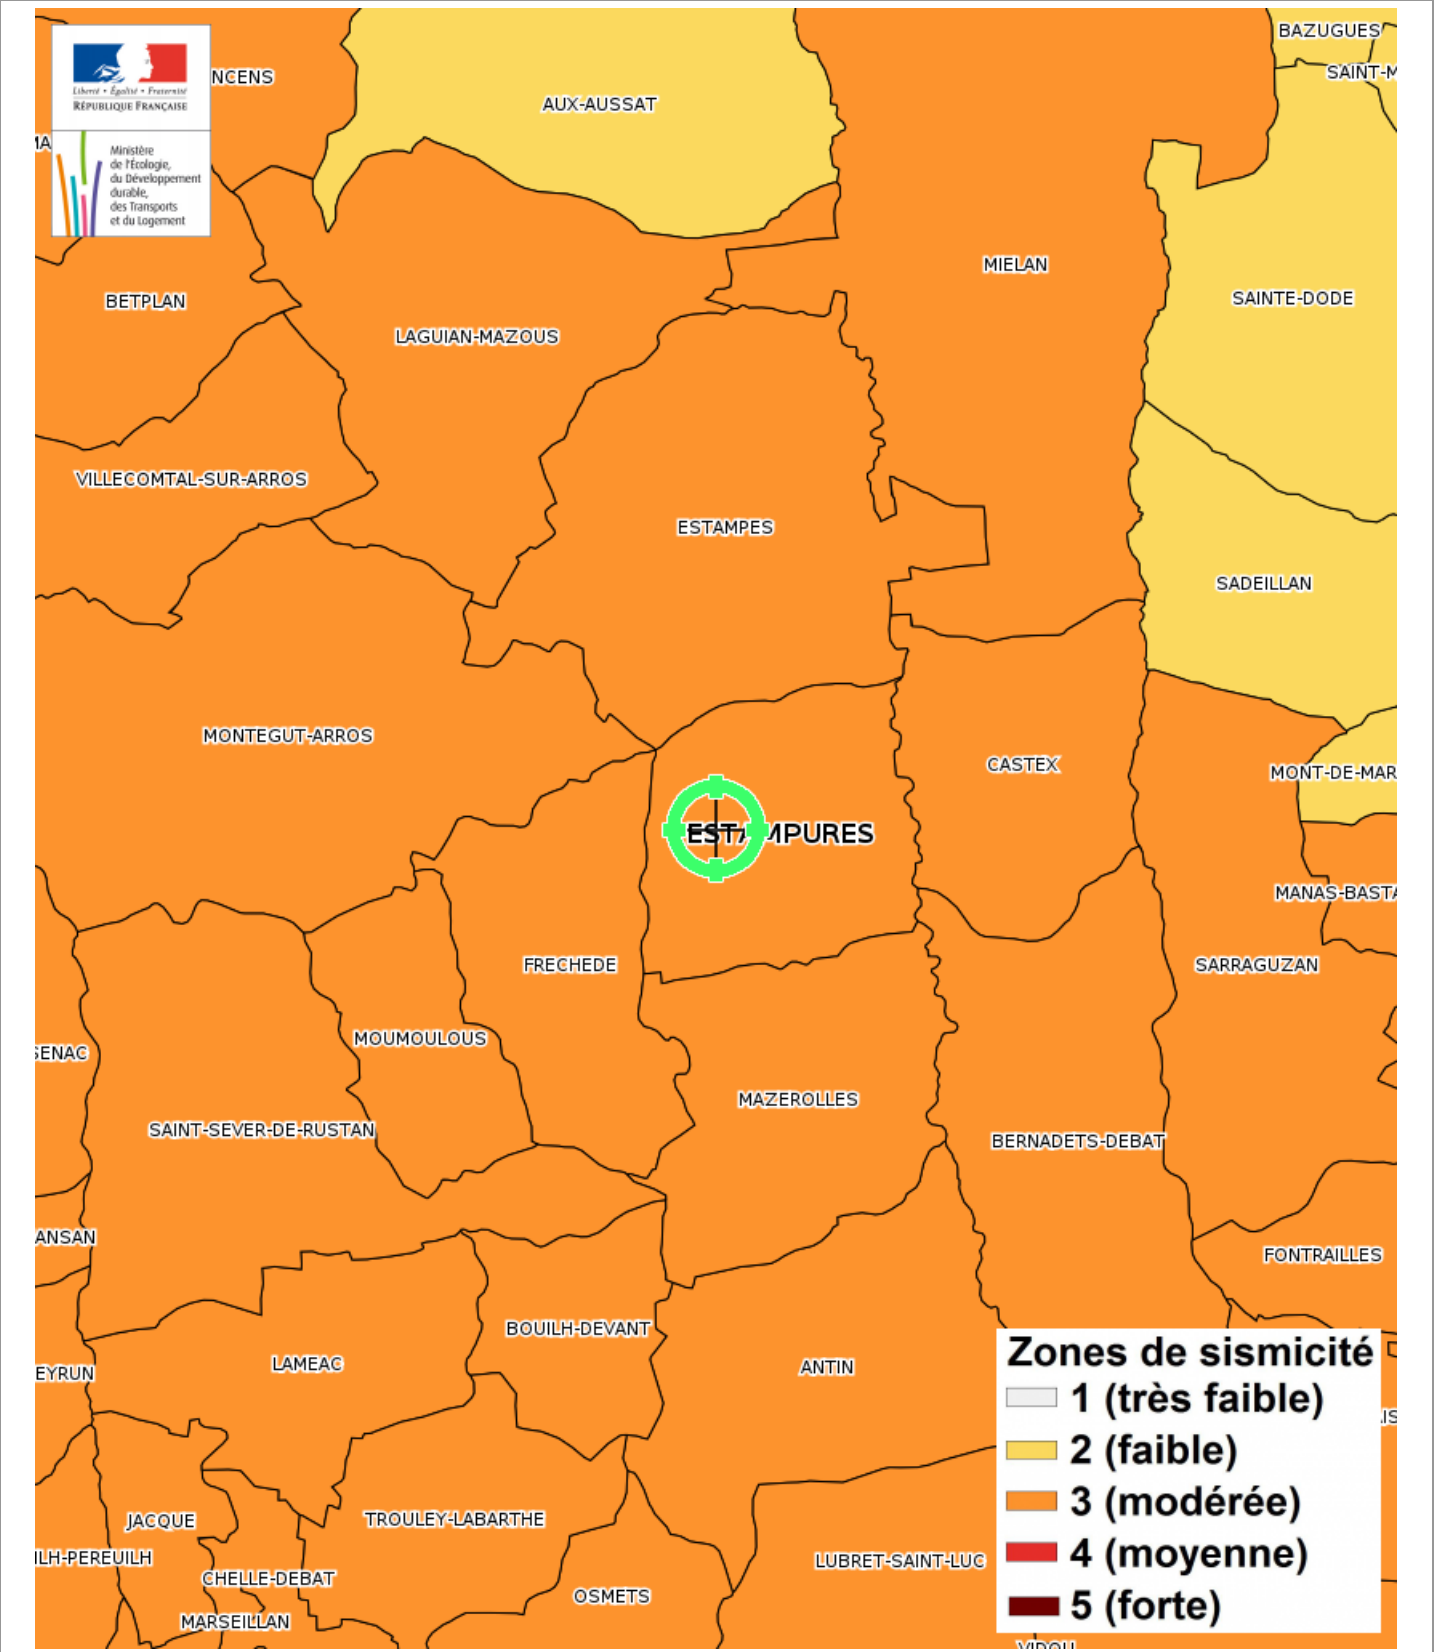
Liberté • Égalité • Fraternité
RÉPUBLIQUE FRANÇAISE

Ministère de l'Écologie, du Développement durable, des Transports et du Logement

NCENS
AUX-AUSSAT
BAZUGUES
SAINT-M
MA
MIELAN
BETPLAN
LAGUIAN-MAZOUS
SAINTE-DODE
VILLECOMTAL-SUR-ARROS
ESTAMPES
SADEILLAN
MONTEGUT-ARROS
CASTEX
MONT-DE-MAR
EST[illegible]MPURES
MANAS-BAST
FRECHEDE
SARRAGUZAN
SENAC
MOUMOULOUS
MAZEROLLES
SAINT-SEVER-DE-RUSTAN
BERNADETS-DEBAT
ANSAN
FONTRAILLES
BOUILH-DEVANT
EYRUN
LAMEAC
ANTIN
JACQUE
TROULEY-LABARTHE
ILH-PEREUILH
LUBRET-SAINT-LUC
CHELLE-DEBAT
OSMETS
MARSEILLAN
VIDOU

Zones de sismicité
1 (très faible)
2 (faible)
3 (modérée)
4 (moyenne)
5 (forte)